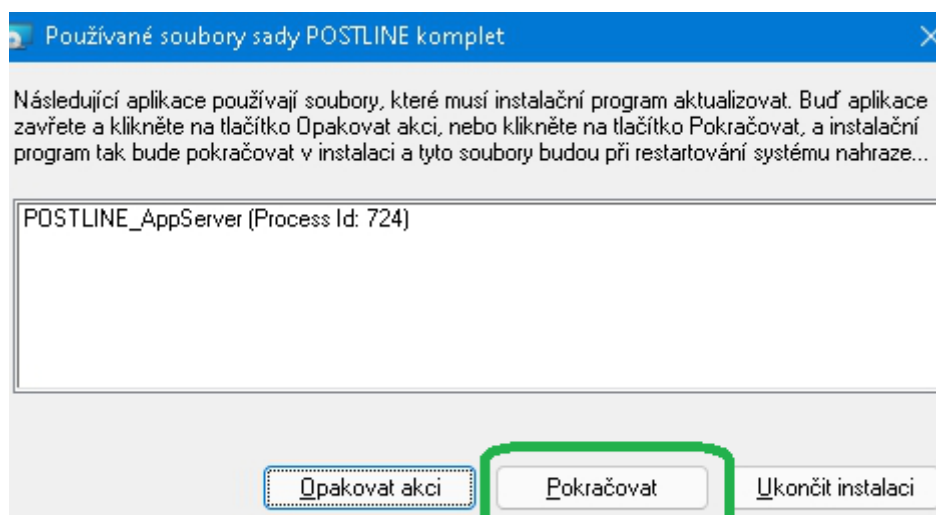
Používané soubory sady POSTLINE komplet

Následující aplikace používají soubory, které musí instalační program aktualizovat. Buď aplikace zavřete a klikněte na tlačítko Opakovat akci, nebo klikněte na tlačítko Pokračovat, a instalační program tak bude pokračovat v instalaci a tyto soubory budou při restartování systému nahraze...

POSTLINE_AppServer (Process Id: 724)

Opakovat akci
Pokračovat
Ukončit instalaci